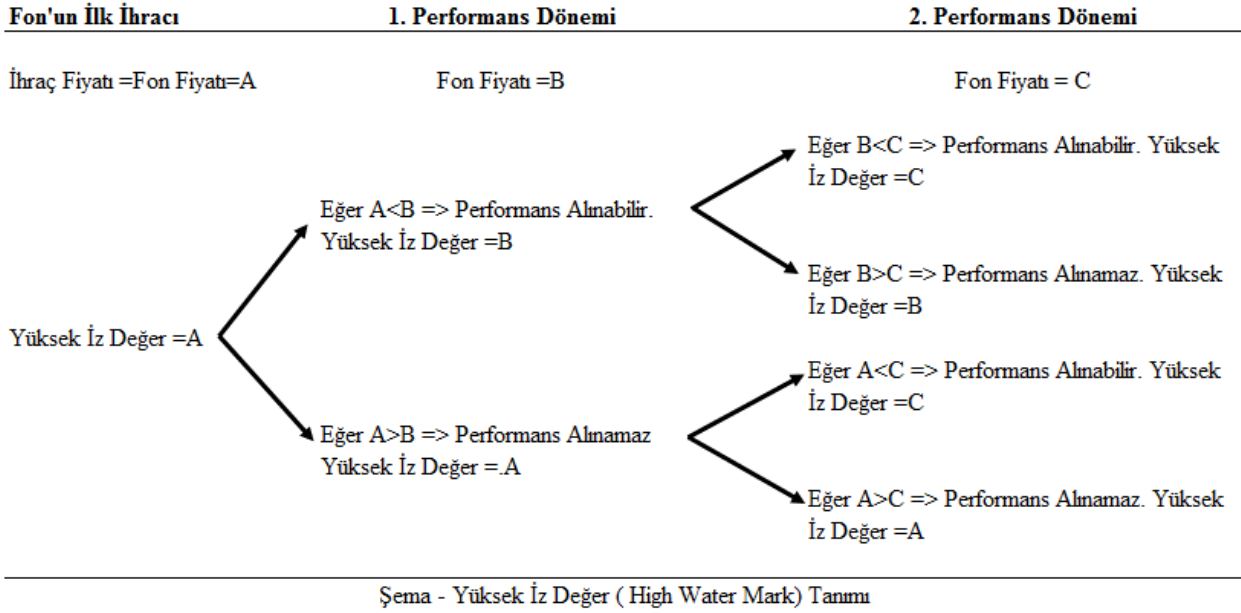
Fon'un İlk İhracı

1. Performans Dönemi

2. Performans Dönemi

İhraç Fiyatı =Fon Fiyatı=A

Fon Fiyatı =B

Fon Fiyatı = C

Yüksek İz Değer =A

Eğer A<B => Performans Alınabilir. Yüksek İz Değer =B

Eğer A>B => Performans Alınamaz Yüksek İz Değer =.A

Eğer B<C => Performans Alınabilir. Yüksek İz Değer =C

Eğer B>C => Performans Alınamaz. Yüksek İz Değer =B

Eğer A<C => Performans Alınabilir. Yüksek İz Değer =C

Eğer A>C => Performans Alınamaz. Yüksek İz Değer =A

Şema - Yüksek İz Değer ( High Water Mark) Tanımı